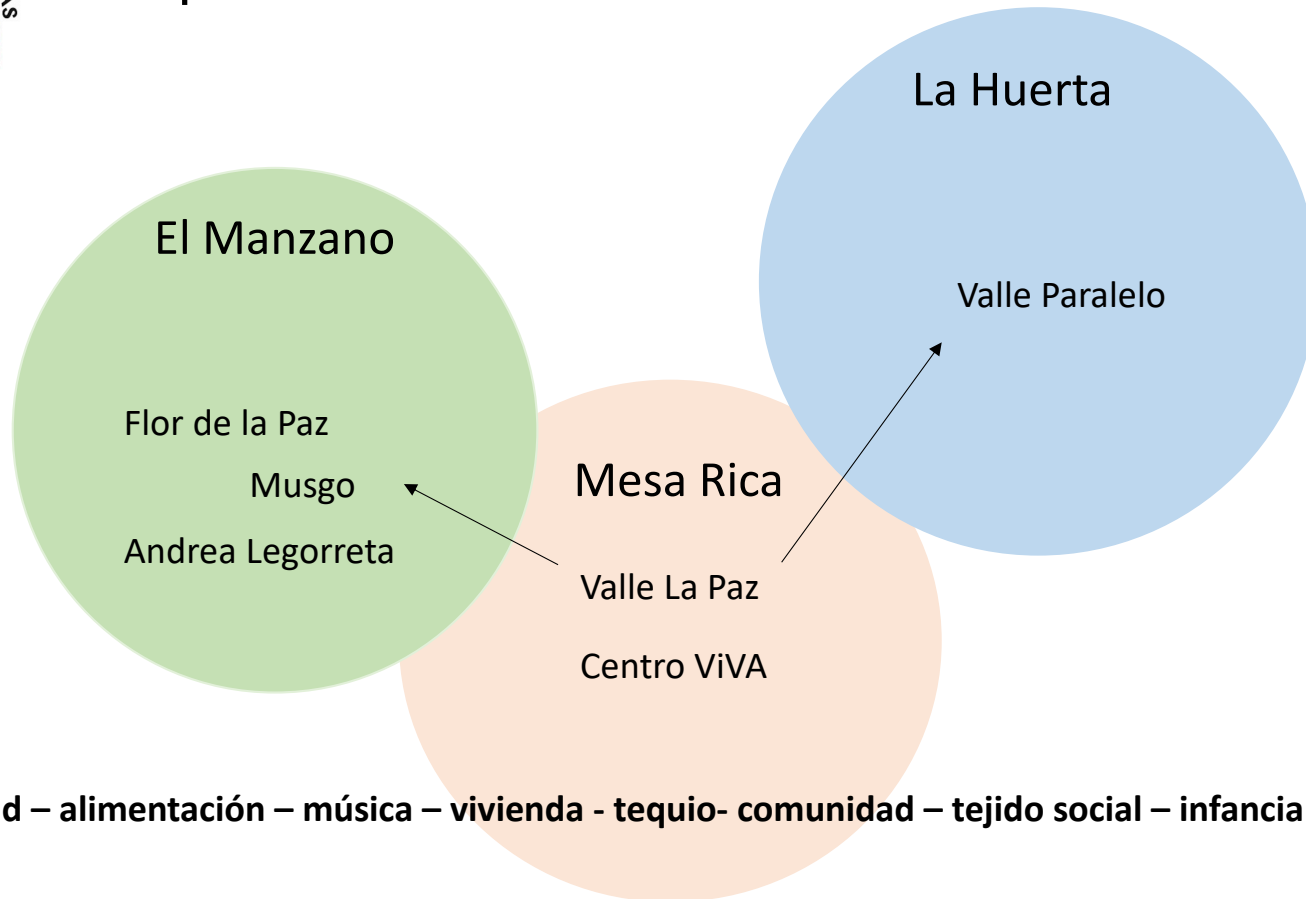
La Huerta

Valle Paralelo

El Manzano

Flor de la Paz

Musgo

Andrea Legorreta

Mesa Rica

Valle La Paz

Centro ViVA

d – alimentación – música – vivienda - tequio- comunidad – tejido social – infancia